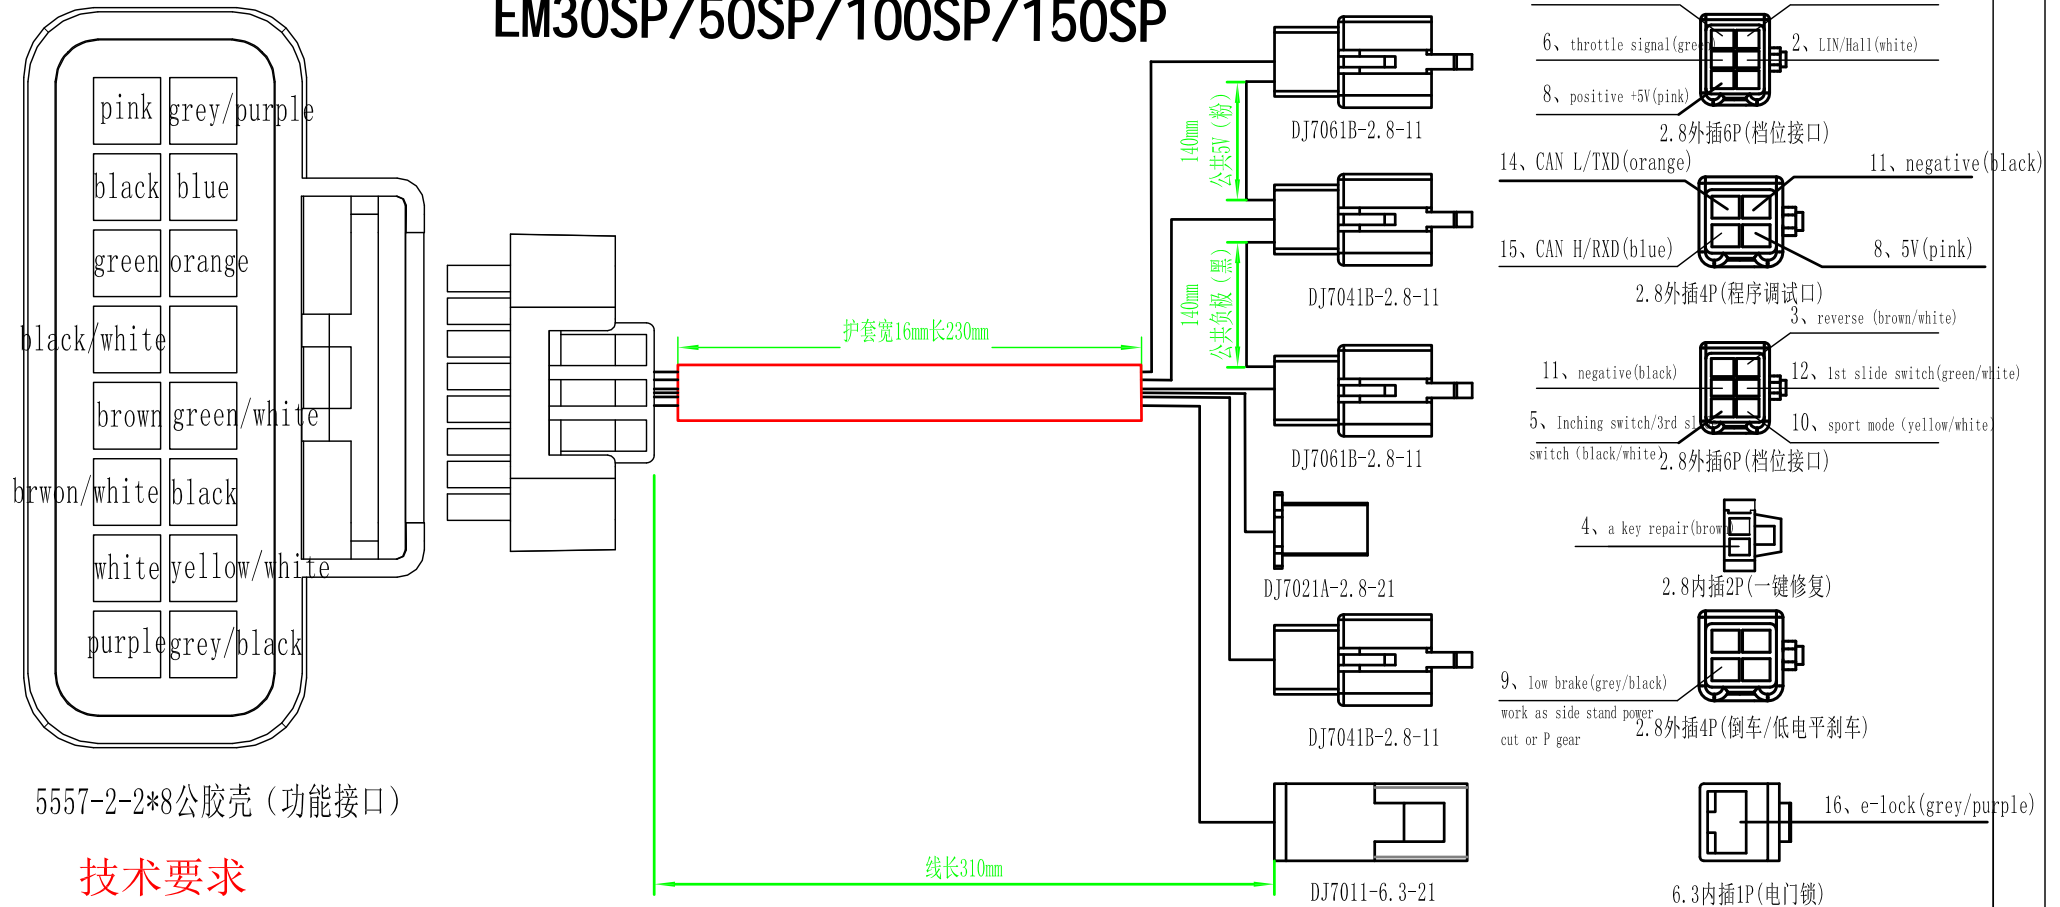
EM30SP/50SP/100SP/150SP

pink grey/purple
black blue
green orange
black/white
brown green/white
brwon/white black
white yellow/white
purple grey/black

5557-2-2*8公胶壳（功能接口）

技术要求

护套宽16mm长230mm

线长310mm

140mm 公共5V（粉）

140mm 公共负极（黑）

DJ7061B-2.8-11

DJ7041B-2.8-11

DJ7061B-2.8-11

DJ7021A-2.8-21

DJ7041B-2.8-11

DJ7011-6.3-21

6、throttle signal(gre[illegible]
2、LIN/Hall(white)
8、positive +5V(pink)
2.8外插6P(档位接口)

14、CAN L/TXD(orange)
11、negative(black)
15、CAN H/RXD(blue)
8、5V(pink)
2.8外插4P(程序调试口)

3、reverse (brown/white)
11、negative(black)
12、1st slide switch(green/white)
5、Inching switch/3rd sl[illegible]
switch (black/white)
10、sport mode (yellow/white)
2.8外插6P(档位接口)

4、a key repair(brow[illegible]
2.8内插2P(一键修复)

9、low brake(grey/black)
work as side stand power
cut or P gear
2.8外插4P(倒车/低电平刹车)

16、e-lock(grey/purple)
6.3内插1P(电门锁)